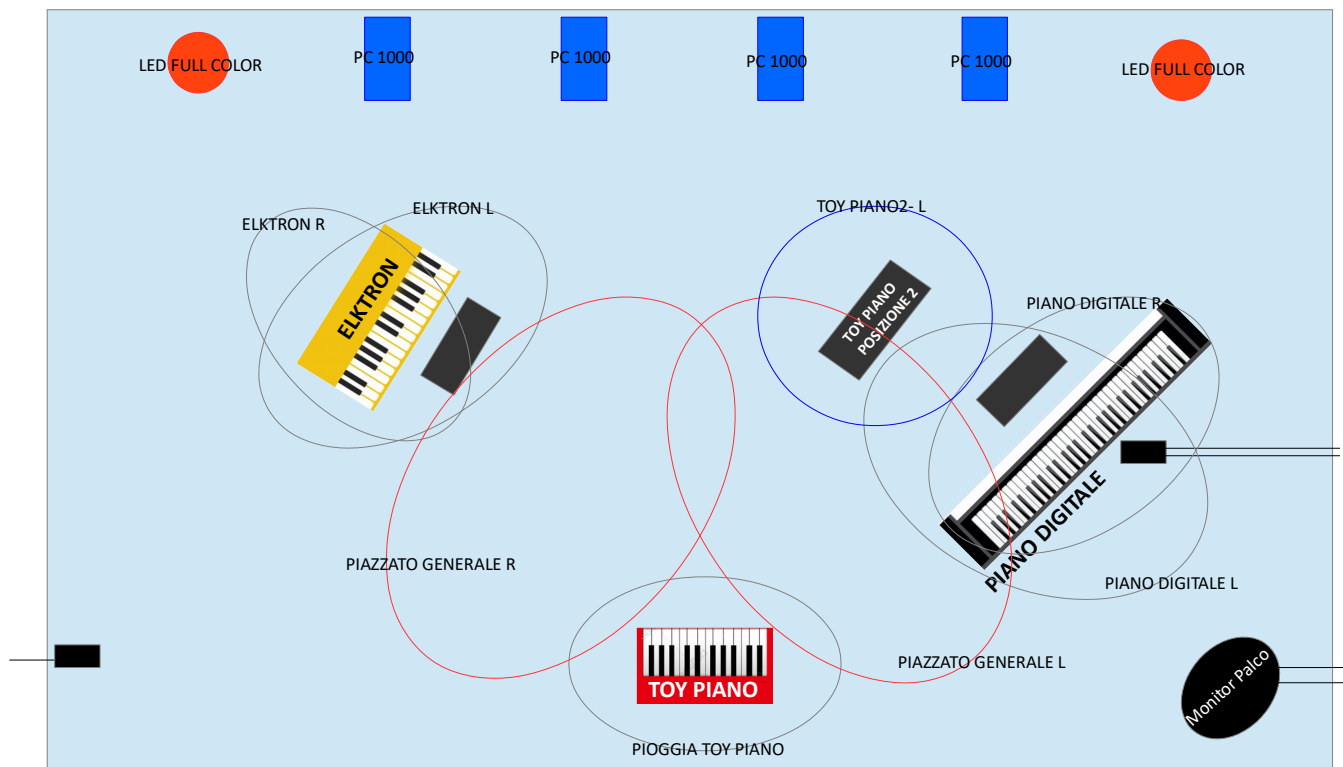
LED FULL COLOR

PC 1000

PC 1000

PC 1000

PC 1000

LED FULL COLOR

ELKTRON R

ELKTRON L

ELKTRON

TOY PIANO2- L

TOY PIANO POSIZIONE 2

PIANO DIGITALE R

PIANO DIGITALE

PIAZZATO GENERALE R

PIANO DIGITALE L

TOY PIANO

PIAZZATO GENERALE L

Monitor Palco

PIOGGIA TOY PIANO